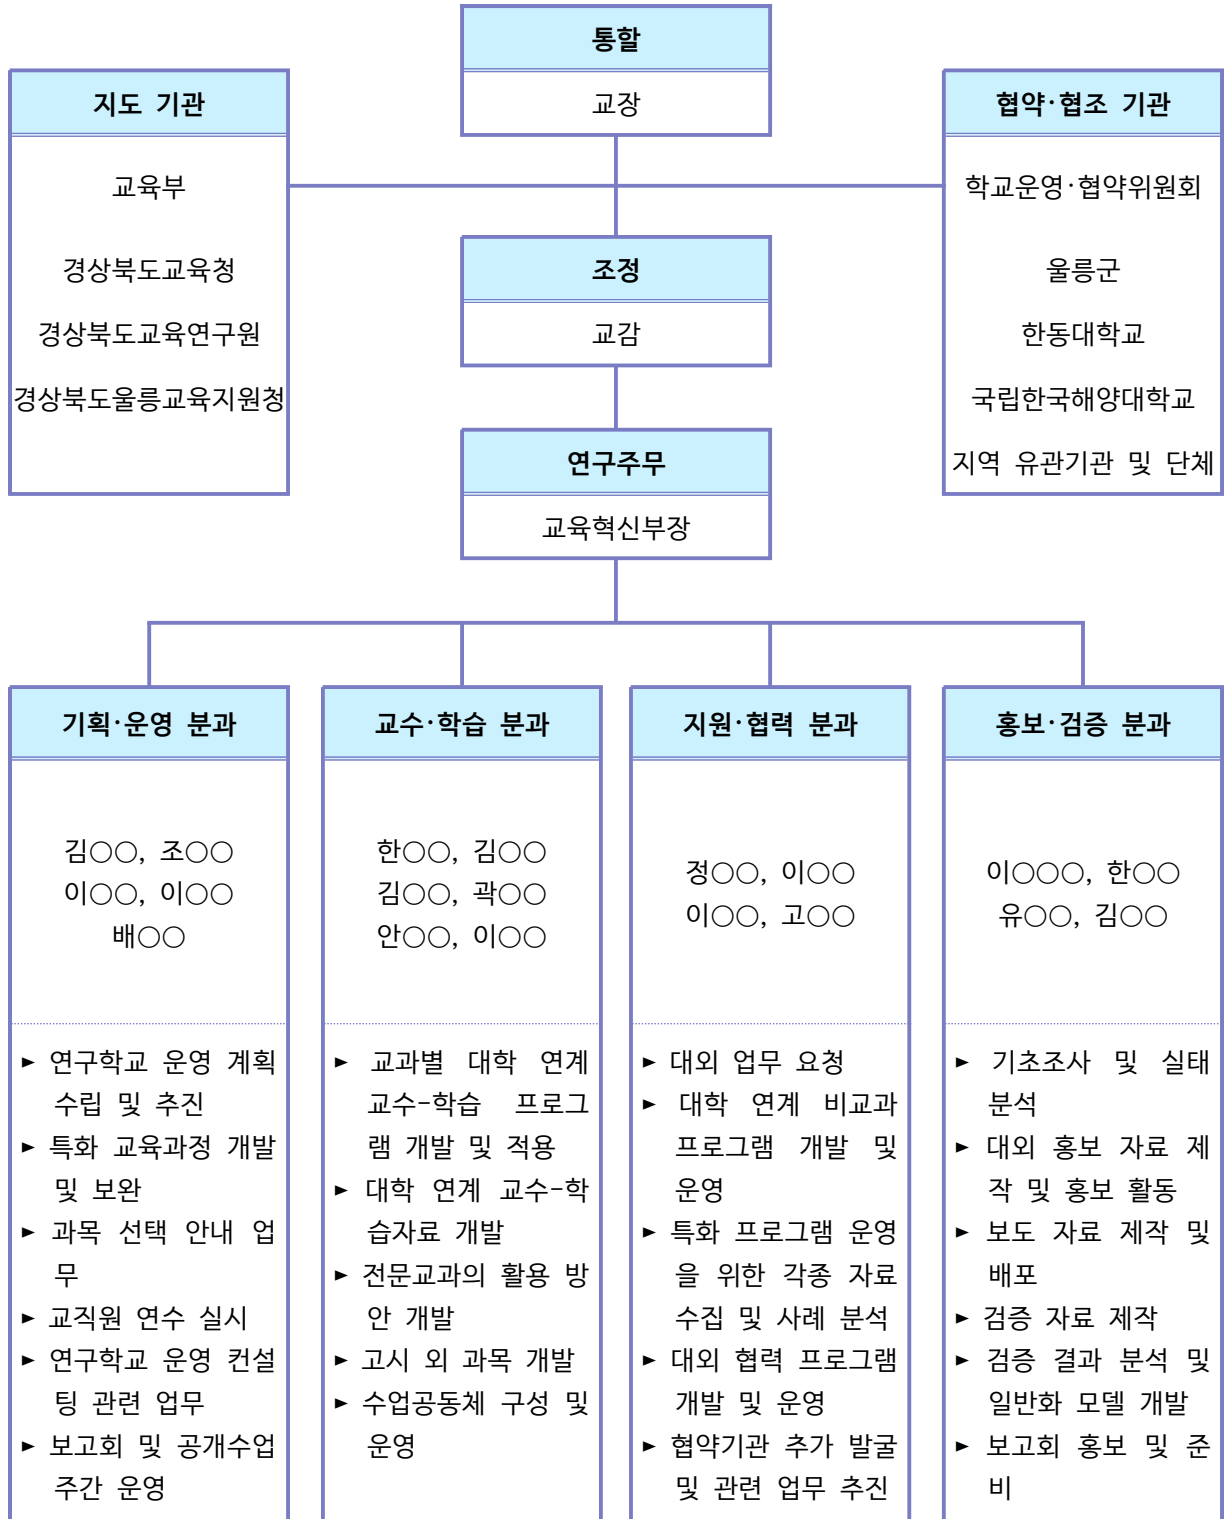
통할

교장

지도 기관

교육부

경상북도교육청

경상북도교육연구원

경상북도울릉교육지원청

협약·협조 기관

학교운영·협약위원회

울릉군

한동대학교

국립한국해양대학교

지역 유관기관 및 단체

조정

교감

연구주무

교육혁신부장

기획·운영 분과

김○○, 조○○
이○○, 이○○
배○○

► 연구학교 운영 계획 수립 및 추진
► 특화 교육과정 개발 및 보완
► 과목 선택 안내 업무
► 교직원 연수 실시
► 연구학교 운영 컨설팅 관련 업무
► 보고회 및 공개수업 주간 운영

교수·학습 분과

한○○, 김○○
김○○, 곽○○
안○○, 이○○

► 교과별 대학 연계 교수-학습 프로그램 개발 및 적용
► 대학 연계 교수-학습자료 개발
► 전문교과의 활용 방안 개발
► 고시 외 과목 개발
► 수업공동체 구성 및 운영

지원·협력 분과

정○○, 이○○
이○○, 고○○

► 대외 업무 요청
► 대학 연계 비교과 프로그램 개발 및 운영
► 특화 프로그램 운영을 위한 각종 자료 수집 및 사례 분석
► 대외 협력 프로그램 개발 및 운영
► 협약기관 추가 발굴 및 관련 업무 추진

홍보·검증 분과

이○○○, 한○○
유○○, 김○○

► 기초조사 및 실태 분석
► 대외 홍보 자료 제작 및 홍보 활동
► 보도 자료 제작 및 배포
► 검증 자료 제작
► 검증 결과 분석 및 일반화 모델 개발
► 보고회 홍보 및 준비